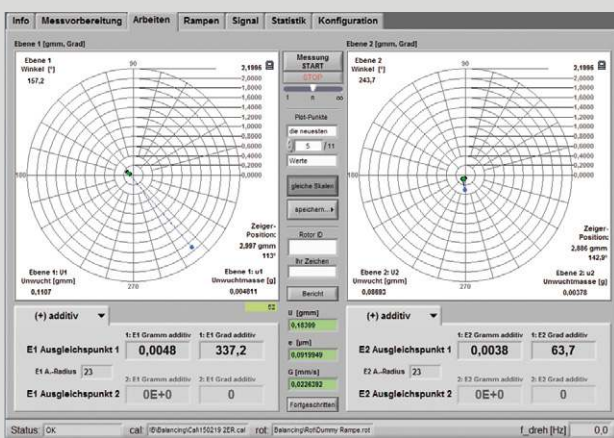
Info | Messvorbereitung | Arbeiten | Rampen | Signal | Statistik | Konfiguration

Ebene 1 [gmm, Grad]

Ebene 1
Winkel [°]
157,2

90

3,1986
2,0000
1,8000
1,6000
1,4000
1,2000
1,0000
0,8000
0,6000
0,4000
0,2000

180

0

270

Zeiger-
Position:
2,997 gmm
113°

Ebene 1: U1
Unwucht [gmm]
0,1107

Ebene 1: u1
Unwuchtmasse [g]
0,004811

Messung
START
STOP

1 n ∞

Plot-Punkte
die neuesten
5 /11
Werte

gleiche Skalen

speichern...

Rotor ID

Ihr Zeichen

Bericht

62

U [gmm]
0,18399

e [µm]
0,0919949

G [mm/s]
0,0226392

Fortgeschritten

Ebene 2 [gmm, Grad]

Ebene 2
Winkel [°]
243,7

90

3,1986
2,0000
1,8000
1,6000
1,4000
1,2000
1,0000
0,8000
0,6000
0,4000
0,2000

180

0

270

Zeiger-
Position:
2,886 gmm
142,9°

Ebene 2: U2
Unwucht [gmm]
0,08693

Ebene 2: u2
Unwuchtmasse [g]
0,00378

(+) additiv

1: E1 Gramm additiv | 1: E1 Grad additiv
E1 Ausgleichspunkt 1 | 0,0048 | 337,2
E1 A.-Radius 23
2: E1 Gramm additiv | 2: E1 Grad additiv
E1 Ausgleichspunkt 2 | 0E+0 | 0

(+) additiv

1: E2 Gramm additiv | 1: E2 Grad additiv
E2 Ausgleichspunkt 1 | 0,0038 | 63,7
E2 A.-Radius 23
2: E2 Gramm additiv | 2: E2 Grad additiv
E2 Ausgleichspunkt 2 | 0E+0 | 0

Status: OK | cal: I:\Balancing\Cal\150219 2ER.cal | rot: Balancing\Rot\Dummy Rampe.rot | f_dreh [Hz] | 0,0